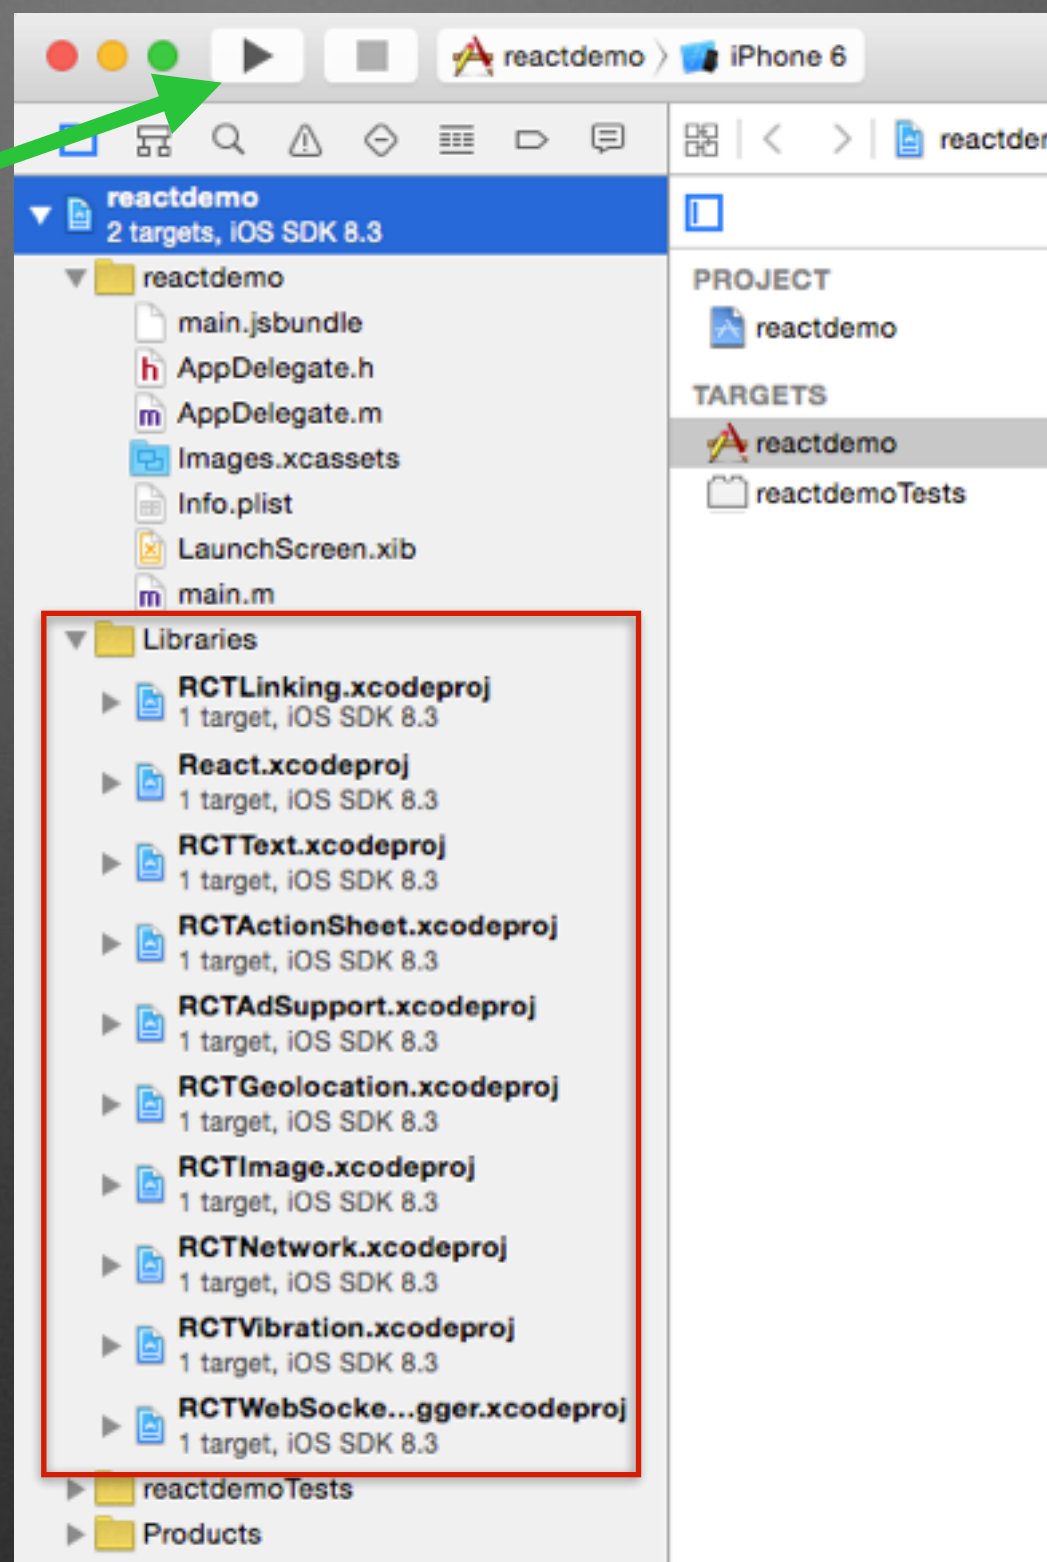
reactdemo 〉 iPhone 6

reactdemo
2 targets, iOS SDK 8.3

reactdemo
main.jsbundle
AppDelegate.h
AppDelegate.m
Images.xcassets
Info.plist
LaunchScreen.xib
main.m

Libraries
RCTLinking.xcodeproj
1 target, iOS SDK 8.3
React.xcodeproj
1 target, iOS SDK 8.3
RCTText.xcodeproj
1 target, iOS SDK 8.3
RCTActionSheet.xcodeproj
1 target, iOS SDK 8.3
RCTAdSupport.xcodeproj
1 target, iOS SDK 8.3
RCTGeolocation.xcodeproj
1 target, iOS SDK 8.3
RCTImage.xcodeproj
1 target, iOS SDK 8.3
RCTNetwork.xcodeproj
1 target, iOS SDK 8.3
RCTVibration.xcodeproj
1 target, iOS SDK 8.3
RCTWebSocke...gger.xcodeproj
1 target, iOS SDK 8.3

reactdemoTests
Products

reactde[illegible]

PROJECT
reactdemo

TARGETS
reactdemo
reactdemoTests